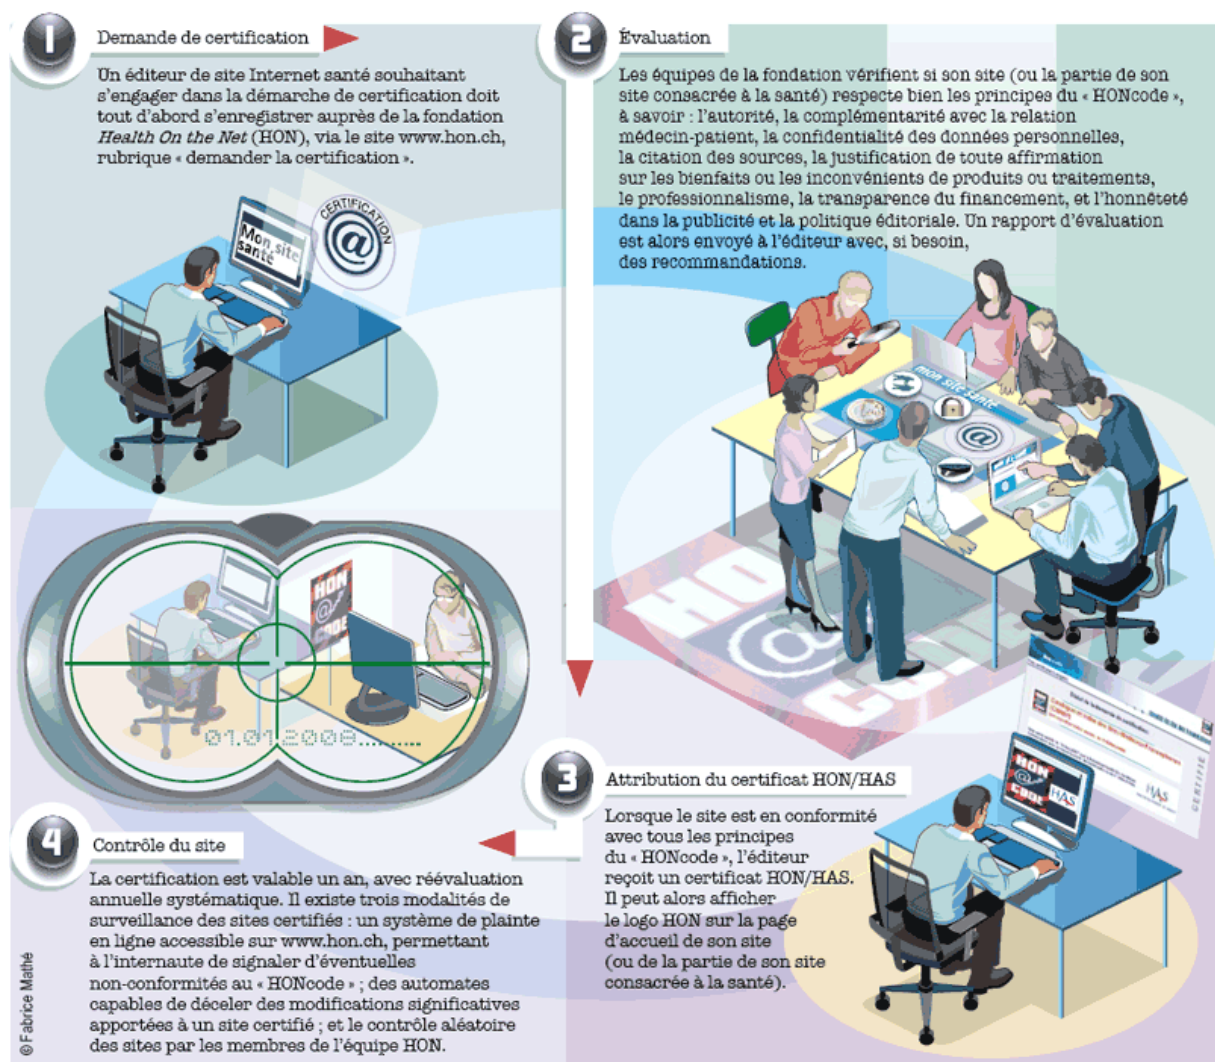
1

Demande de certification

Un éditeur de site Internet santé souhaitant s'engager dans la démarche de certification doit tout d'abord s'enregistrer auprès de la fondation *Health On the Net* (HON), via le site www.hon.ch, rubrique « demander la certification ».

Mon site santé

CERTIFICATION

@

2

Évaluation

Les équipes de la fondation vérifient si son site (ou la partie de son site consacrée à la santé) respecte bien les principes du « HONcode », à savoir : l'autorité, la complémentarité avec la relation médecin-patient, la confidentialité des données personnelles, la citation des sources, la justification de toute affirmation sur les bienfaits ou les inconvénients de produits ou traitements, le professionnalisme, la transparence du financement, et l'honnêteté dans la publicité et la politique éditoriale. Un rapport d'évaluation est alors envoyé à l'éditeur avec, si besoin, des recommandations.

mon site santé

@

HON

@

CODE

HON

@

CODE

01.01.2008.........

3

Attribution du certificat HON/HAS

Lorsque le site est en conformité avec tous les principes du « HONcode », l'éditeur reçoit un certificat HON/HAS. Il peut alors afficher le logo HON sur la page d'accueil de son site (ou de la partie de son site consacrée à la santé).

HON

CODE

HAS

HAS

CERTIFIÉ

4

Contrôle du site

La certification est valable un an, avec réévaluation annuelle systématique. Il existe trois modalités de surveillance des sites certifiés : un système de plainte en ligne accessible sur www.hon.ch, permettant à l'internaute de signaler d'éventuelles non-conformités au « HONcode » ; des automates capables de déceler des modifications significatives apportées à un site certifié ; et le contrôle aléatoire des sites par les membres de l'équipe HON.

© Fabrice Mathé